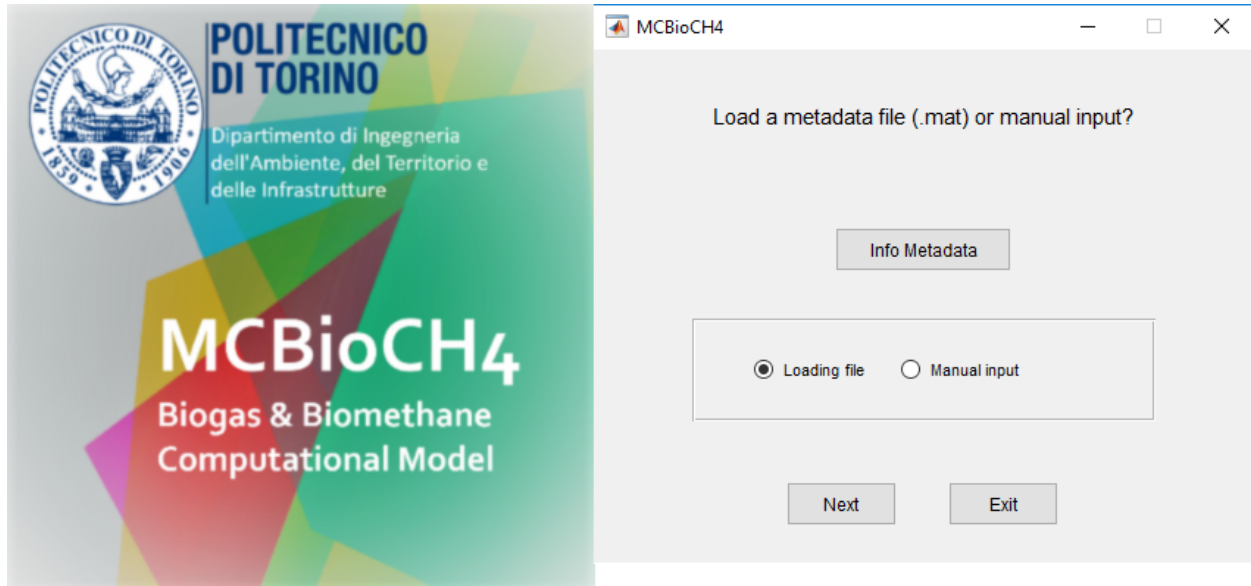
POLITECNICO DI TORINO 1859 1906

POLITECNICO DI TORINO

Dipartimento di Ingegneria dell'Ambiente, del Territorio e delle Infrastrutture

MCBioCH4

Biogas & Biomethane Computational Model

MCBioCH4

Load a metadata file (.mat) or manual input?

Info Metadata

Loading file

Manual input

Next

Exit